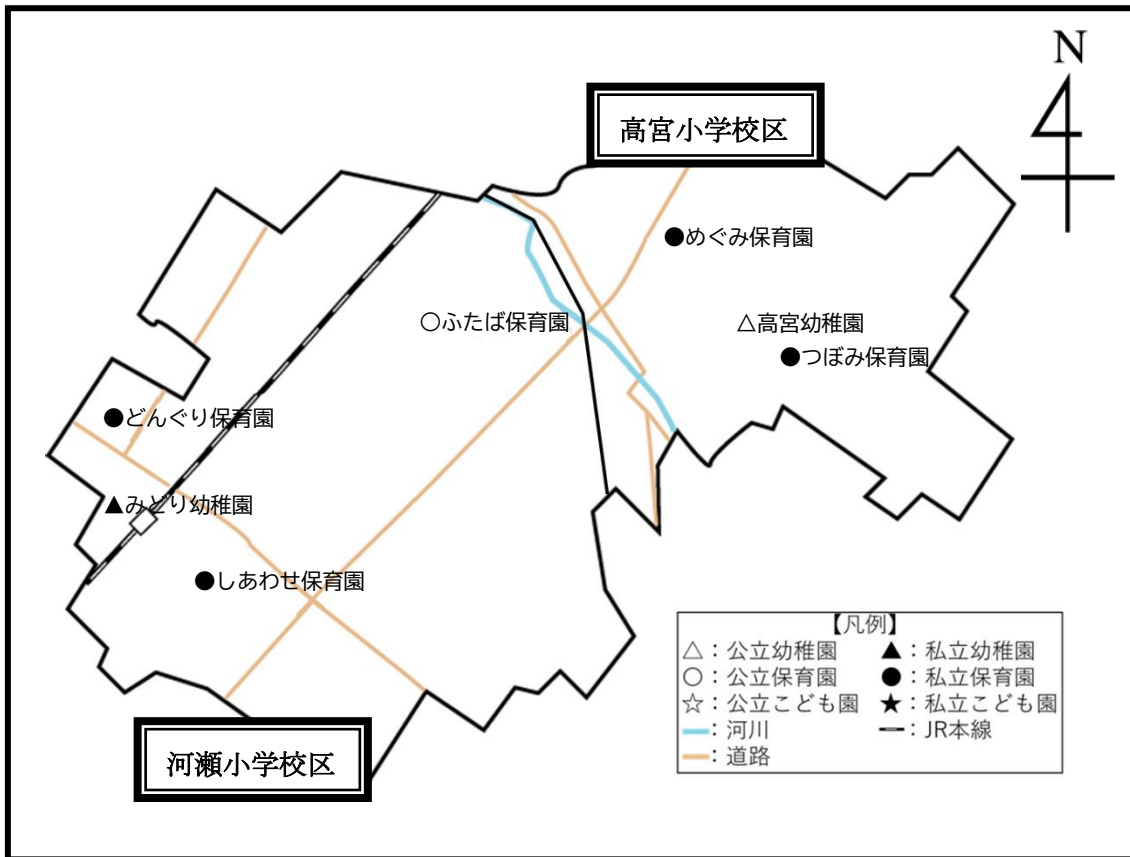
N

高宮小学校区

●めぐみ保育園

○ふたば保育園

△高宮幼稚園

●つぼみ保育園

●どんぐり保育園

▲みどり幼稚園

●しあわせ保育園

河瀬小学校区

【凡例】
△：公立幼稚園 ▲：私立幼稚園
○：公立保育園 ●：私立保育園
☆：公立こども園 ★：私立こども園
：河川 ：JR本線
：道路